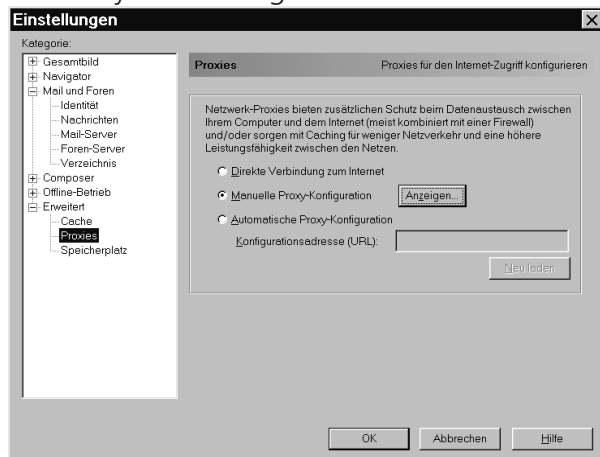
Einstellungen

Kategorie:

Gesamtbild
Navigator
Mail und Foren
Identität
Nachrichten
Mail-Server
Foren-Server
Verzeichnis
Composer
Offline-Betrieb
Erweitert
Cache
Proxies
Speicherplatz

Proxies

Proxies für den Internet-Zugriff konfigurieren

Netzwerk-Proxies bieten zusätzlichen Schutz beim Datenaustausch zwischen Ihrem Computer und dem Internet (meist kombiniert mit einer Firewall) und/oder sorgen mit Caching für weniger Netzverkehr und eine höhere Leistungsfähigkeit zwischen den Netzen.

Direkte Verbindung zum Internet

Manuelle Proxy-Konfiguration

Anzeigen...

Automatische Proxy-Konfiguration

Konfigurationsadresse (URL):

Neu laden

OK

Abbrechen

Hilfe